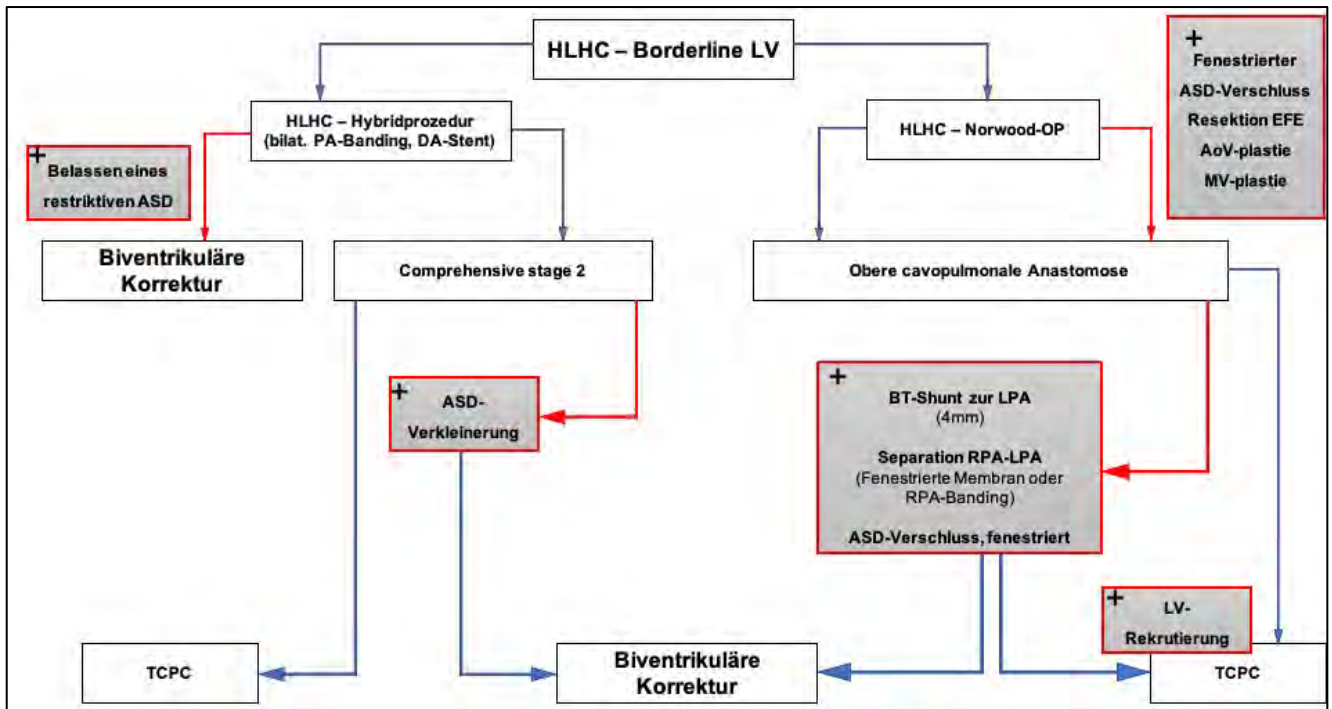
HLHC – Borderline LV

+ Fenestrierter ASD-Verschluss
Resektion EFE
AoV-plastie
MV-plastie

HLHC – Hybridprozedur (bilat. PA-Banding, DA-Stent)

HLHC – Norwood-OP

+ Belassen eines restriktiven ASD

Biventrikuläre Korrektur

Comprehensive stage 2

Obere cavopulmonale Anastomose

+ ASD-Verkleinerung

+ BT-Shunt zur LPA (4mm)
Separation RPA-LPA (Fenestrierte Membran oder RPA-Banding)
ASD-Verschluss, fenestriert

+ LV-Rekrutierung

TCPC

Biventrikuläre Korrektur

TCPC